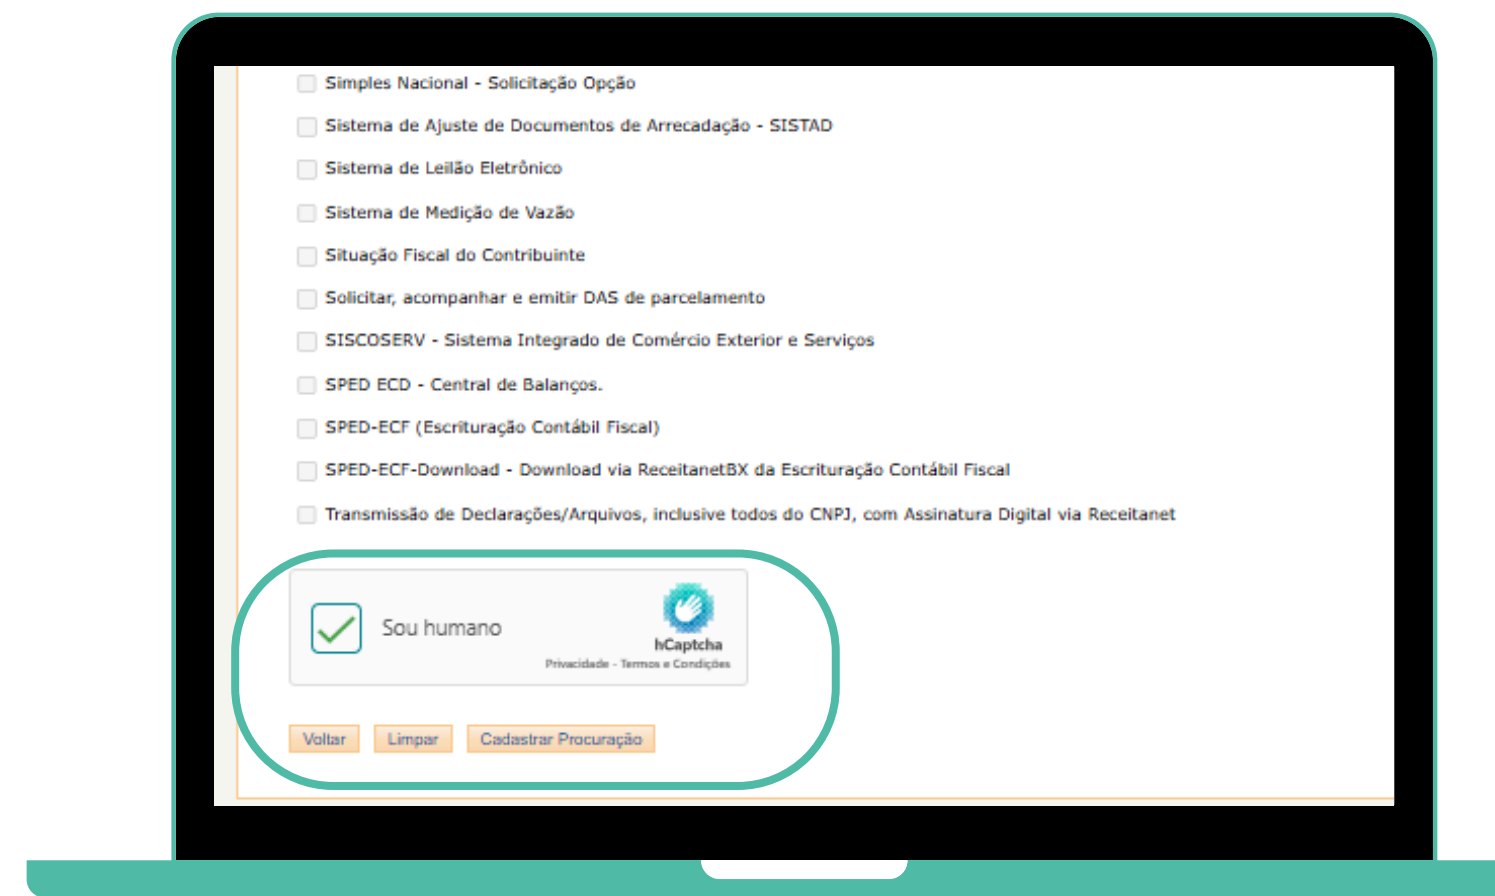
Simples Nacional - Solicitação Opção

Sistema de Ajuste de Documentos de Arrecadação - SISTAD

Sistema de Leilão Eletrônico

Sistema de Medição de Vazão

Situação Fiscal do Contribuinte

Solicitar, acompanhar e emitir DAS de parcelamento

SISCOSERV - Sistema Integrado de Comércio Exterior e Serviços

SPED ECD - Central de Balanços.

SPED-ECF (Escrituração Contábil Fiscal)

SPED-ECF-Download - Download via ReceitanetBX da Escrituração Contábil Fiscal

Transmissão de Declarações/Arquivos, inclusive todos do CNPJ, com Assinatura Digital via Receitanet

Sou humano

hCaptcha

Privacidade - Termos e Condições

Voltar

Limpar

Cadastrar Procuração